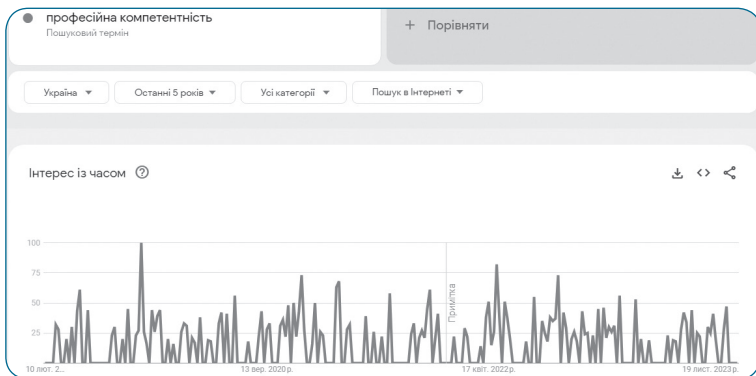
професійна компетентність
Пошуковий термін

+ Порівняти

Україна ▼
Останні 5 років ▼
Усі категорії ▼
Пошук в Інтернеті ▼

Інтерес із часом

100
75
50
25

Примітка

10 лют. 2...
13 вер. 2020 р.
17 квіт. 2022 р.
19 лист. 2023 р.